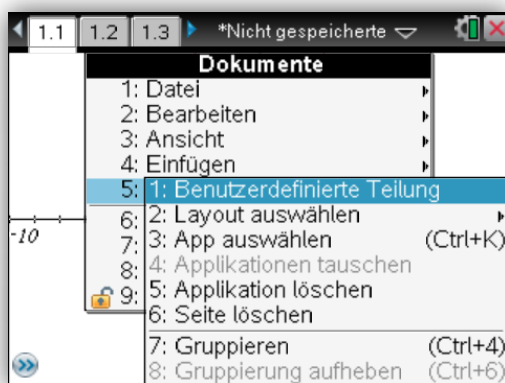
1.1 1.2 1.3 *Nicht gespeicherte

Dokumente
1: Datei
2: Bearbeiten
3: Ansicht
4: Einfügen
5:
6:
7:
8:
9:

1: Benutzerdefinierte Teilung
2: Layout auswählen
3: App auswählen (Ctrl+K)
4: Applikationen tauschen
5: Applikation löschen
6: Seite löschen
7: Gruppieren (Ctrl+4)
8: Gruppierung aufheben (Ctrl+6)

-10